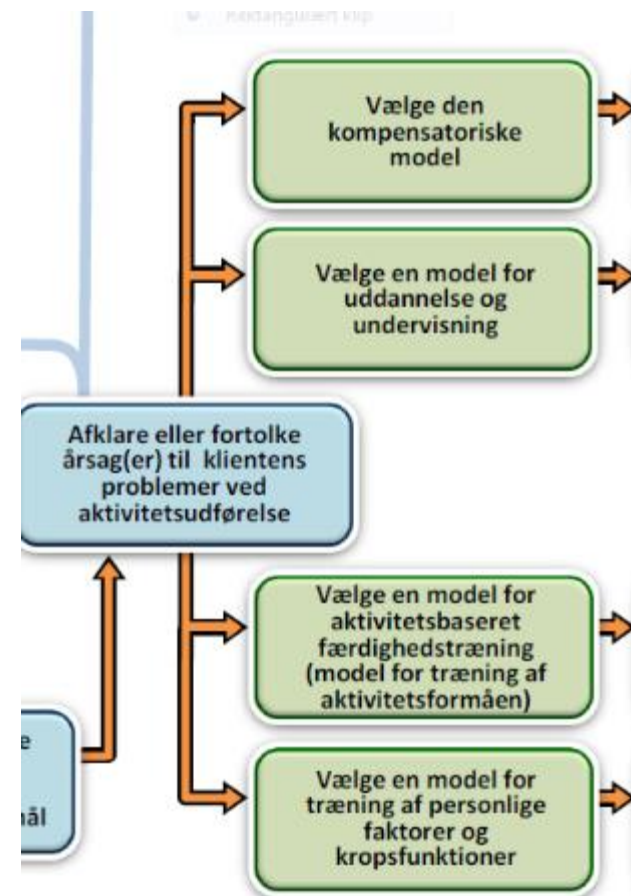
Redangulært klip

Vælge den kompensatoriske model

Vælge en model for uddannelse og undervisning

Afklare eller fortolke årsag(er) til klientens problemer ved aktivitetsudførelse

Vælge en model for aktivitetsbaseret færdighedstræning (model for træning af aktivitetsformåen)

Vælge en model for træning af personlige faktorer og kropsfunktioner

e

mål